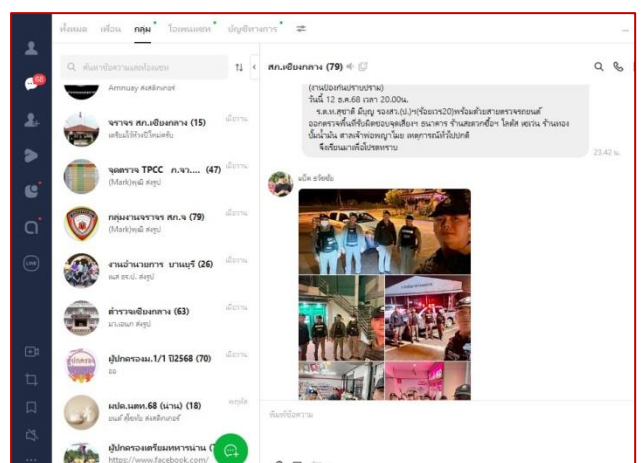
ทั้งหมด เพื่อน กลุ่ม โอเพนแชท บัญชีทางการ

ค้นหาข้อความและห้องแชท

Amnuay ส่งสติกเกอร์

จราจร สภ.เชียงกลาง (15) เมื่อวาน
เตรียมไว้ทั้งปีใหม่ครับ

จุดตรวจ TPCC ภ.จว.... (47) เมื่อวาน
(Mark)คุณมี ส่งรูป

กลุ่มงานจราจร สภ.จ (79) เมื่อวาน
(Mark)คุณมี ส่งรูป

งานอำนวยการ ยานบุรี (26) เมื่อวาน
ผบ สภ.ป. ส่งรูป

ตำรวจเชียงกลาง (63) เมื่อวาน
มา.อนก ส่งรูป

ผู้ปกครองม.1/1 ปี2568 (70) เมื่อวาน
ออ

ผปค.นศท.68 (น่าน) (18) พฤหัส
อนท์ ส่งสติกเกอร์

ผู้ปกครองเตรียมทหารน่าน (
https://www.facebook.com/

สภ.เชียงกลาง (79)

(งานป้องกันปราบปราม)
วันที่ 12 ธ.ค.68 เวลา 20.00น.
ร.ต.ท.สุชาติ มีบุญ รอง สว.(ป.)(ร้อยเวร20)พร้อมด้วยสายตรวจรถยนต์ ออกตรวจพื้นที่จุดเสี่ยงฯ ธนาคาร ร้านสะดวกซื้อฯ โลตัส เซเว่น ร้านทอง ปั๊มน้ำมัน สาลเจ้าพ่อพญาโมย เหตุการณ์ทั่วไปปกติ
จึงเรียนมาเพื่อโปรดทราบ
23.42 น.

แม็ค รจิตชัย

พิมพ์ข้อความ